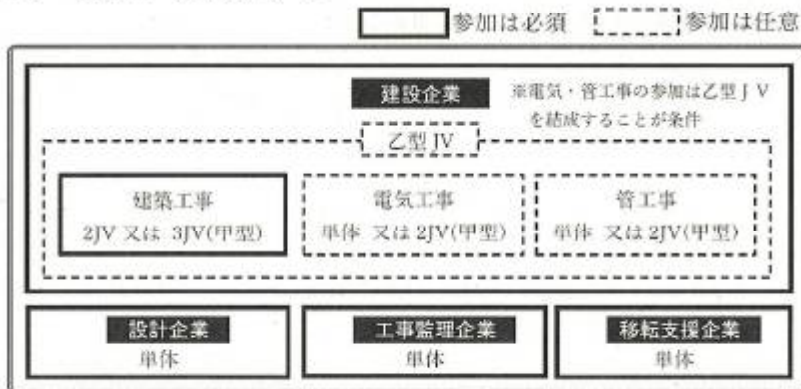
参加は必須　参加は任意

建設企業　※電気・管工事の参加は乙型ＪＶを結成することが条件

乙型JV

建築工事
2JV 又は 3JV(甲型)

電気工事
単体 又は 2JV(甲型)

管工事
単体 又は 2JV(甲型)

設計企業
単体

工事監理企業
単体

移転支援企業
単体